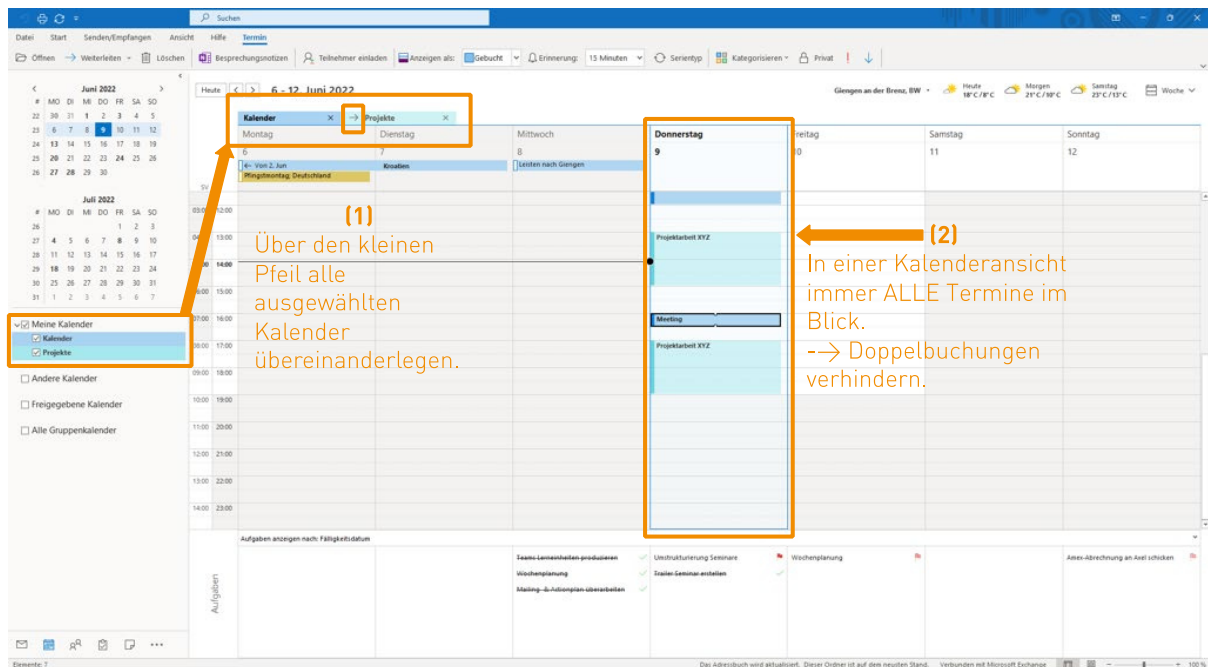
Suchen

Datei Start Senden/Empfangen Ansicht Hilfe Termin

Öffnen Weiterleiten Löschen Besprechungsnotizen Teilnehmer einladen Anzeigen als: Gebucht Erinnerung: 15 Minuten Serientyp Kategorisieren Privat

Juni 2022

| # | MO | DI | MI | DO | FR | SA | SO |
|---|---|---|---|---|---|---|---|
| 22 | 30 | 31 | 1 | 2 | 3 | 4 | 5 |
| 23 | 6 | 7 | 8 | 9 | 10 | 11 | 12 |
| 24 | 13 | 14 | 15 | 16 | 17 | 18 | 19 |
| 25 | 20 | 21 | 22 | 23 | 24 | 25 | 26 |
| 26 | 27 | 28 | 29 | 30 | | | |

Juli 2022

| # | MO | DI | MI | DO | FR | SA | SO |
|---|---|---|---|---|---|---|---|
| 26 | | | | | 1 | 2 | 3 |
| 27 | 4 | 5 | 6 | 7 | 8 | 9 | 10 |
| 28 | 11 | 12 | 13 | 14 | 15 | 16 | 17 |
| 29 | 18 | 19 | 20 | 21 | 22 | 23 | 24 |
| 30 | 25 | 26 | 27 | 28 | 29 | 30 | 31 |
| 31 | 1 | 2 | 3 | 4 | 5 | 6 | 7 |

Meine Kalender
Kalender
Projekte
Andere Kalender
Freigegebene Kalender
Alle Gruppenkalender

Heute 6 - 12. Juni 2022

Giengen an der Brenz, BW Heute 18°C/8°C Morgen 21°C/10°C Samstag 23°C/13°C Woche

Kalender × → Projekte ×

Montag 6 Dienstag 7 Mittwoch 8 Donnerstag 9 Freitag 10 Samstag 11 Sonntag 12

← Von 2. Jun
Pfingstmontag; Deutschland
Kroatien
Leisten nach Giengen

SV
03:00 12:00
04:00 13:00
05:00 14:00
06:00 15:00
07:00 16:00
08:00 17:00
09:00 18:00
10:00 19:00
11:00 20:00
12:00 21:00
13:00 22:00
14:00 23:00

Projektarbeit XYZ
Meeting
Projektarbeit XYZ

(1)
Über den kleinen Pfeil alle ausgewählten Kalender übereinanderlegen.

(2)
In einer Kalenderansicht immer ALLE Termine im Blick.
--> Doppelbuchungen verhindern.

Aufgaben anzeigen nach: Fälligkeitsdatum

Aufgaben

Teams-Lerneinheiten produzieren
Wochenplanung
Mailing- & Aktionplan überarbeiten
Umstrukturierung Seminare
Trailer Seminar erstellen
Wochenplanung
Amex-Abrechnung an Axel schicken

Elemente: 7

Das Adressbuch wird aktualisiert. Dieser Ordner ist auf dem neusten Stand. Verbunden mit Microsoft Exchange 100 %